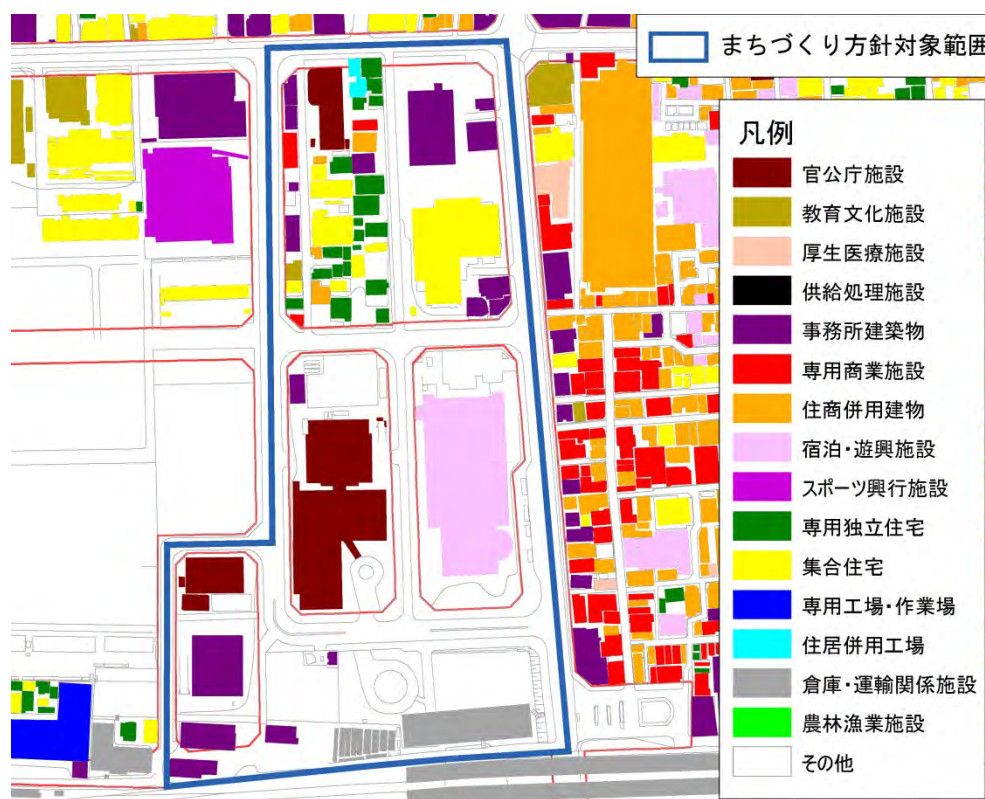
まちづくり方針対象範囲

凡例
官公庁施設
教育文化施設
厚生医療施設
供給処理施設
事務所建築物
専用商業施設
住商併用建物
宿泊・遊興施設
スポーツ興行施設
専用独立住宅
集合住宅
専用工場・作業場
住居併用工場
倉庫・運輸関係施設
農林漁業施設
その他